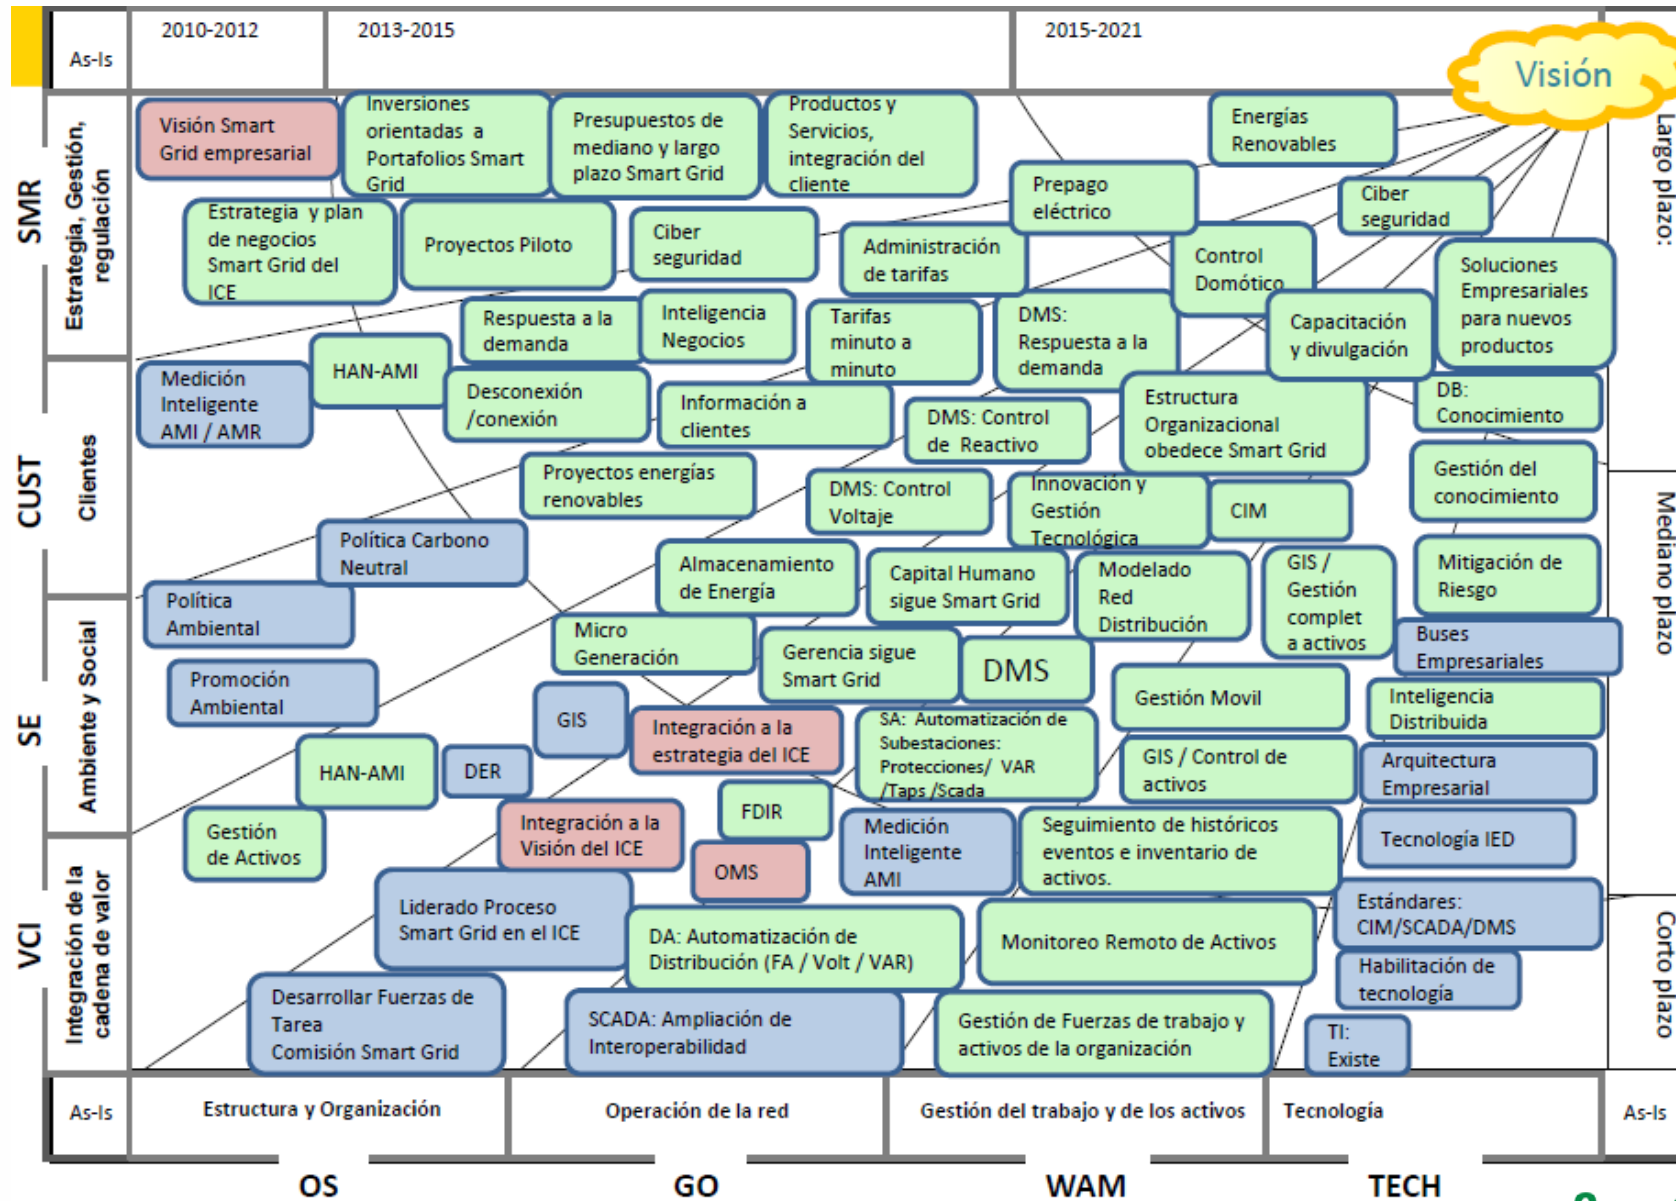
As-Is | 2010-2012 | 2013-2015 | 2015-2021

Visión

SMR
Estrategia, Gestión, regulación

CUST
Clientes

SE
Ambiente y Social

VCI
Integración de la cadena de valor

Largo plazo:

Mediano plazo

Corto plazo

Visión Smart Grid empresarial

Inversiones orientadas a Portafolios Smart Grid

Presupuestos de mediano y largo plazo Smart Grid

Productos y Servicios, integración del cliente

Energías Renovables

Prepago eléctrico

Ciber seguridad

Estrategia y plan de negocios Smart Grid del ICE

Proyectos Piloto

Ciber seguridad

Administración de tarifas

Control Domótico

Soluciones Empresariales para nuevos productos

Respuesta a la demanda

Inteligencia Negocios

Tarifas minuto a minuto

DMS: Respuesta a la demanda

Capacitación y divulgación

Medición Inteligente AMI / AMR

HAN-AMI

Desconexión /conexión

Información a clientes

DMS: Control de Reactivo

Estructura Organizacional obedece Smart Grid

DB: Conocimiento

Proyectos energías renovables

DMS: Control Voltaje

Innovación y Gestión Tecnológica

CIM

Gestión del conocimiento

Política Carbono Neutral

Almacenamiento de Energía

Capital Humano sigue Smart Grid

Modelado Red Distribución

GIS / Gestión complet a activos

Mitigación de Riesgo

Política Ambiental

Micro Generación

Gerencia sigue Smart Grid

DMS

Buses Empresariales

Promoción Ambiental

GIS

Integración a la estrategia del ICE

SA: Automatización de Subestaciones: Protecciones/ VAR /Taps /Scada

Gestión Movil

Inteligencia Distribuida

HAN-AMI

DER

GIS / Control de activos

Arquitectura Empresarial

FDIR

Gestión de Activos

Integración a la Visión del ICE

Medición Inteligente AMI

Seguimiento de históricos eventos e inventario de activos.

Tecnología IED

OMS

Liderado Proceso Smart Grid en el ICE

DA: Automatización de Distribución (FA / Volt / VAR)

Monitoreo Remoto de Activos

Estándares: CIM/SCADA/DMS

Habilitación de tecnología

Desarrollar Fuerzas de Tarea Comisión Smart Grid

SCADA: Ampliación de Interoperabilidad

Gestión de Fuerzas de trabajo y activos de la organización

TI: Existe

As-Is | Estructura y Organización | Operación de la red | Gestión del trabajo y de los activos | Tecnología | As-Is

OS | GO | WAM | TECH